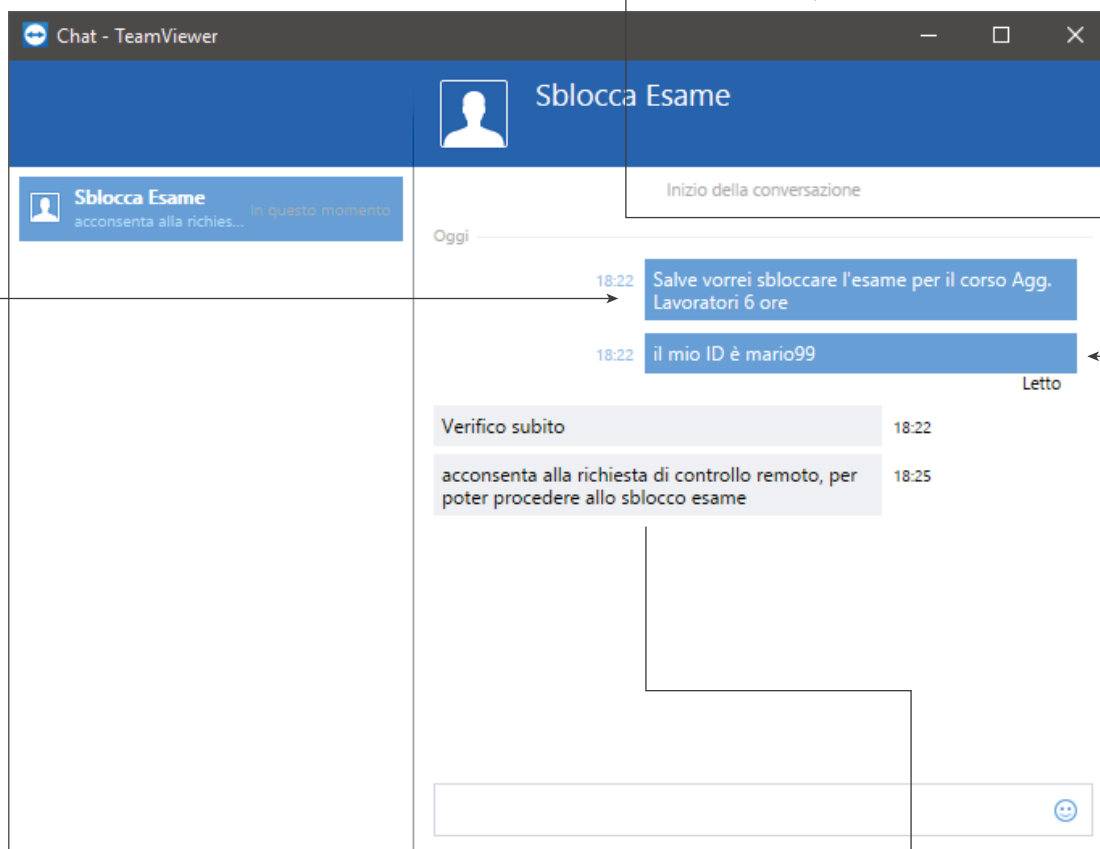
Chat - TeamViewer

Sblocca Esame

Sblocca Esame
acconsenta alla richies... In questo momento

Inizio della conversazione

Oggi

18:22 Salve vorrei sbloccare l'esame per il corso Agg. Lavoratori 6 ore

18:22 il mio ID è mario99

Letto

Verifico subito 18:22

acconsenta alla richiesta di controllo remoto, per poter procedere allo sblocco esame 18:25